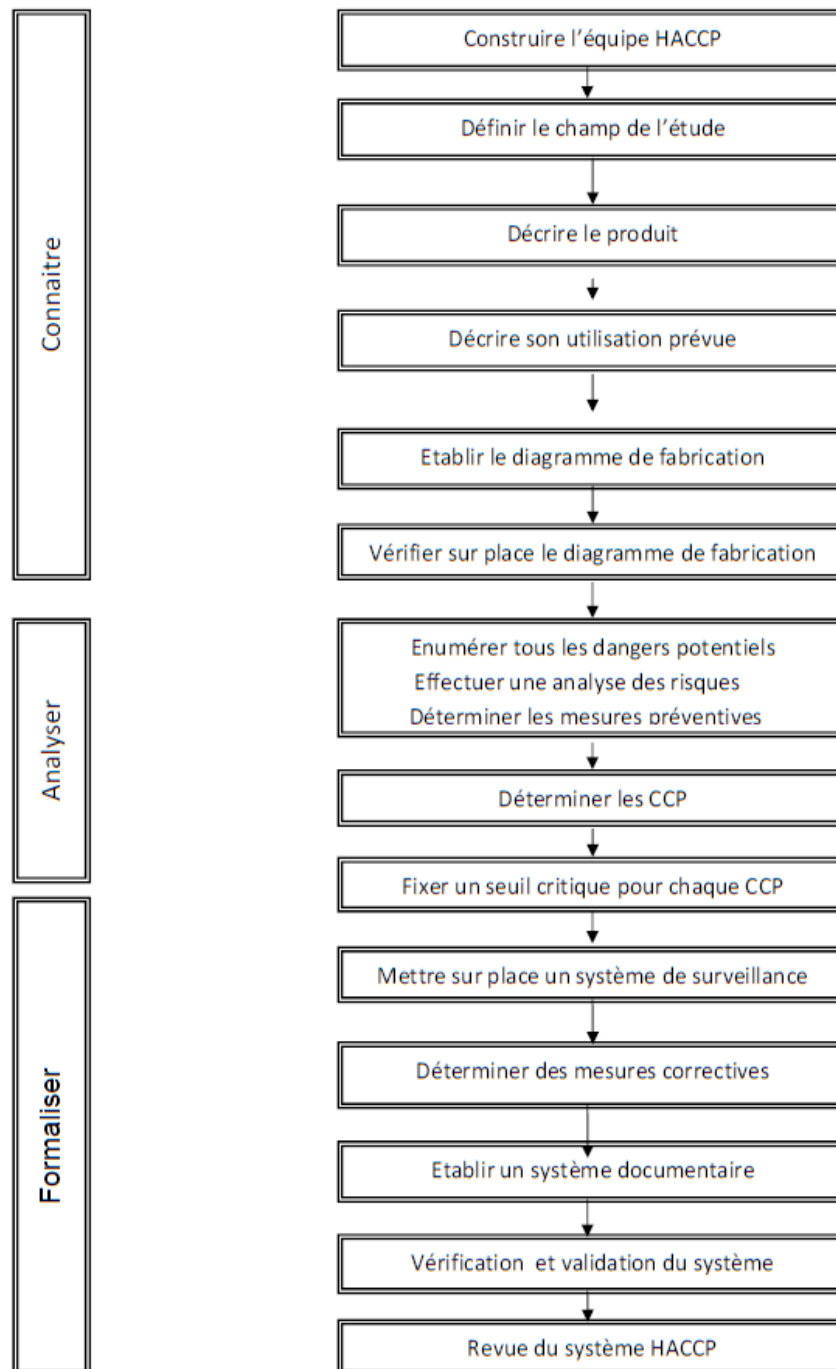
Connaitre

Construire l'équipe HACCP

Définir le champ de l'étude

Décrire le produit

Décrire son utilisation prévue

Etablir le diagramme de fabrication

Vérifier sur place le diagramme de fabrication

Analyser

Enumérer tous les dangers potentiels
Effectuer une analyse des risques
Déterminer les mesures préventives

Déterminer les CCP

Formaliser

Fixer un seuil critique pour chaque CCP

Mettre sur place un système de surveillance

Déterminer des mesures correctives

Etablir un système documentaire

Vérification et validation du système

Revue du système HACCP